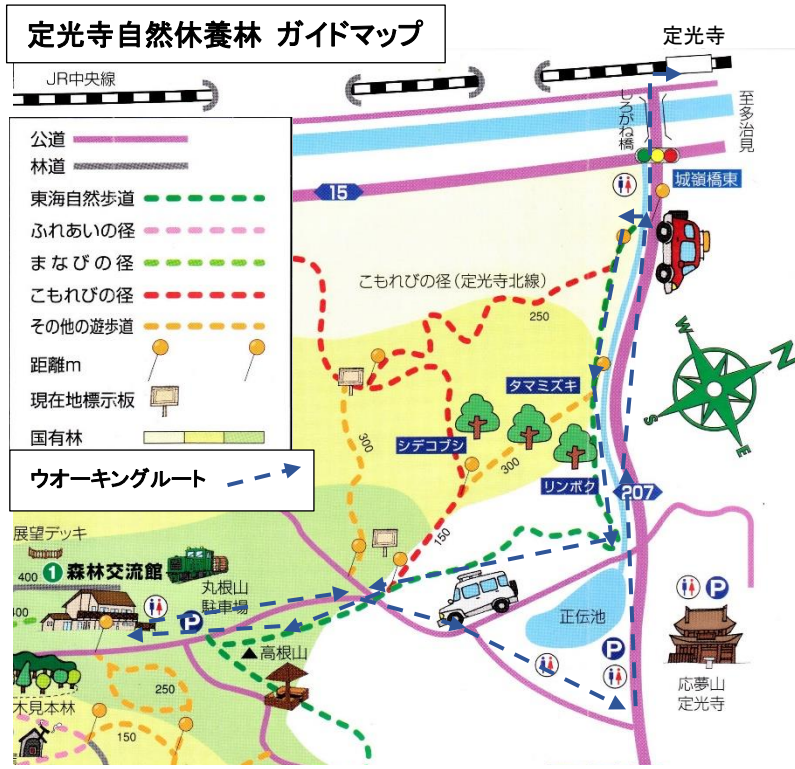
定光寺自然休養林 ガイドマップ

定光寺

JR中央線

至多治見

しろがね橋

城嶺橋東

15

公道
林道
東海自然歩道
ふれあいの径
まなびの径
こもれびの径
その他の遊歩道
距離m
現在地標示板
国有林

ウオーキングルート

こもれびの径（定光寺北線）

250

タマミズキ

シデコブシ

300

300

リンボク

207

150

展望デッキ

1 森林交流館

丸根山駐車場

400

P

高根山

正伝池

P

250

150

木見本林

応夢山
定光寺

N
S
E
W